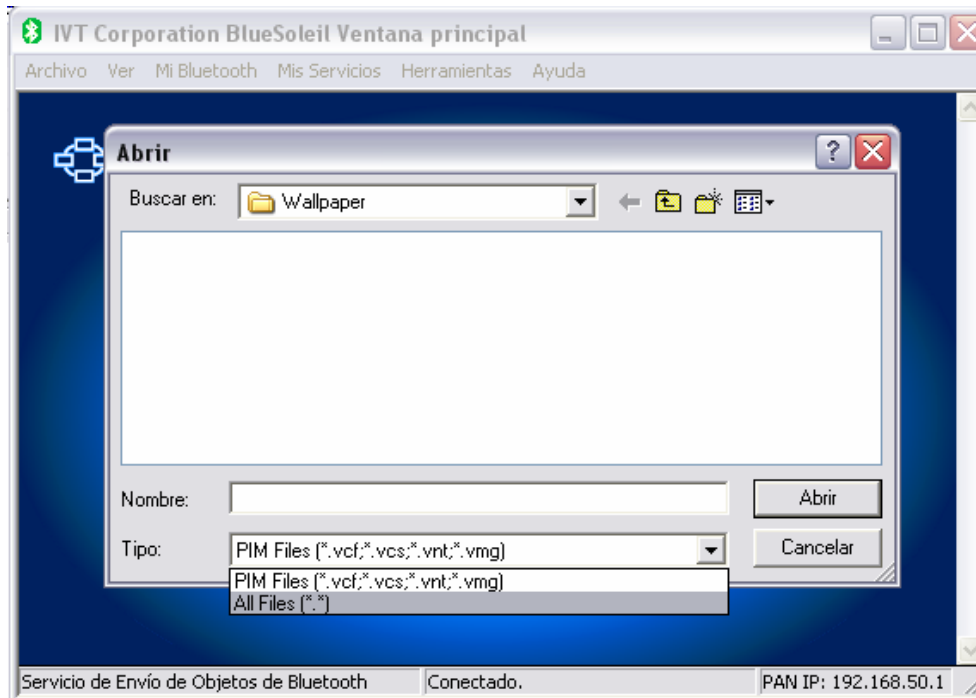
IVT Corporation BlueSoleil Ventana principal

Archivo Ver Mi Bluetooth Mis Servicios Herramientas Ayuda

Abrir

Buscar en: Wallpaper

Nombre:

Abrir

Tipo: PIM Files (*.vcf;*.vcs;*.vnt;*.vmg)

Cancelar

PIM Files (*.vcf;*.vcs;*.vnt;*.vmg)
All Files (*.*)

Servicio de Envío de Objetos de Bluetooth | Conectado. | PAN IP: 192.168.50.1